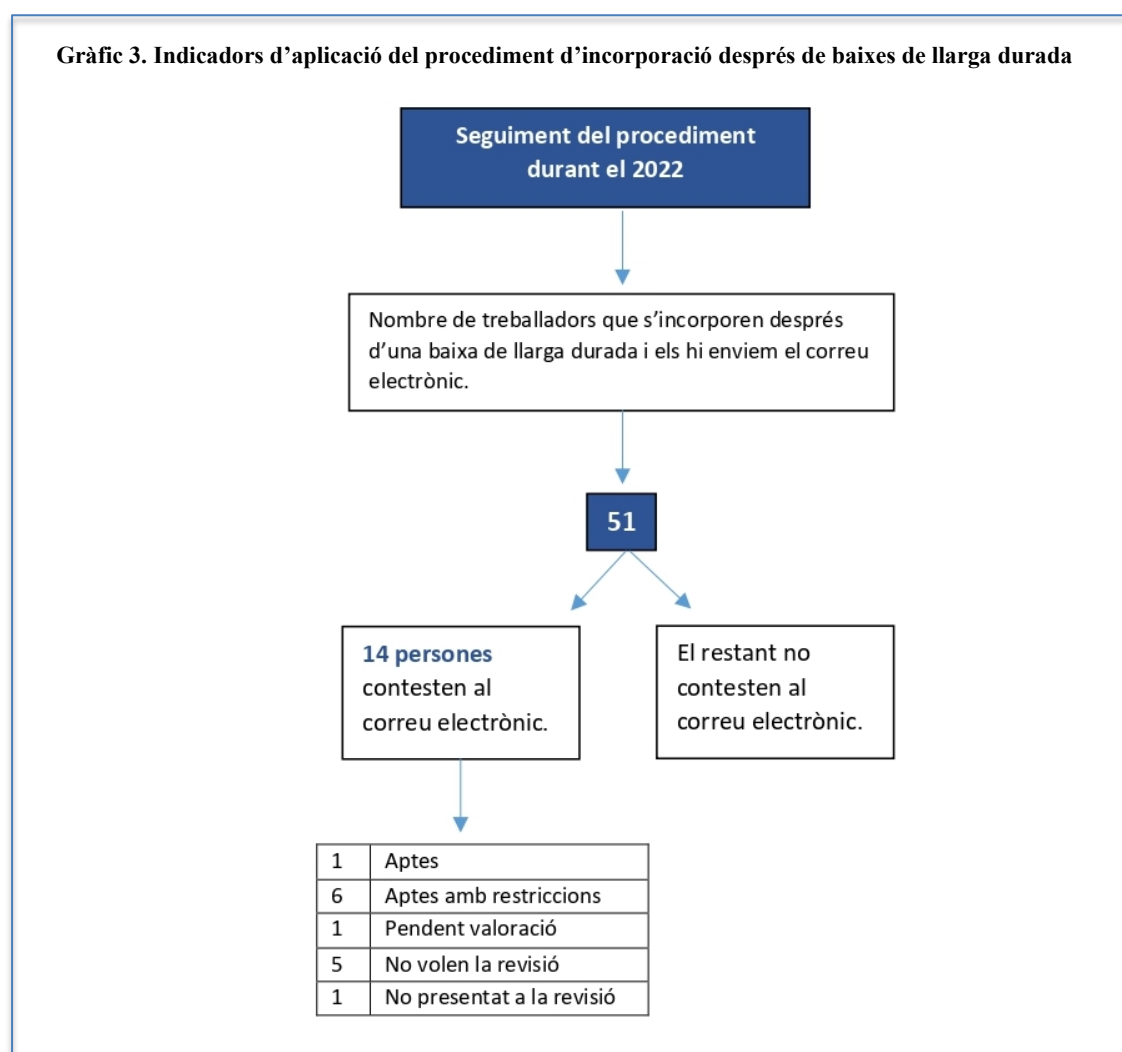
Gràfic 3. Indicadors d'aplicació del procediment d'incorporació després de baixes de llarga durada

Seguiment del procediment durant el 2022

Nombre de treballadors que s'incorporen després d'una baixa de llarga durada i els hi enviem el correu electrònic.

51

14 persones contesten al correu electrònic.

El restant no contesten al correu electrònic.

| | |
|---|---|
| 1 | Aptes |
| 6 | Aptes amb restriccions |
| 1 | Pendent valoració |
| 5 | No volen la revisió |
| 1 | No presentat a la revisió |